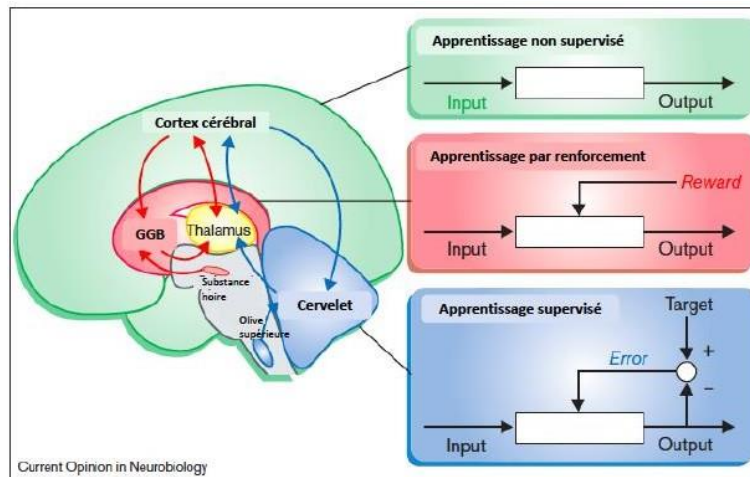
Cortex cérébral

GGB

Thalamus

Substance noire

Olive supérieure

Cervelet

Apprentissage non supervisé

Input

Output

Apprentissage par renforcement

Reward

Input

Output

Apprentissage supervisé

Target

Error

+

–

Input

Output

Current Opinion in Neurobiology